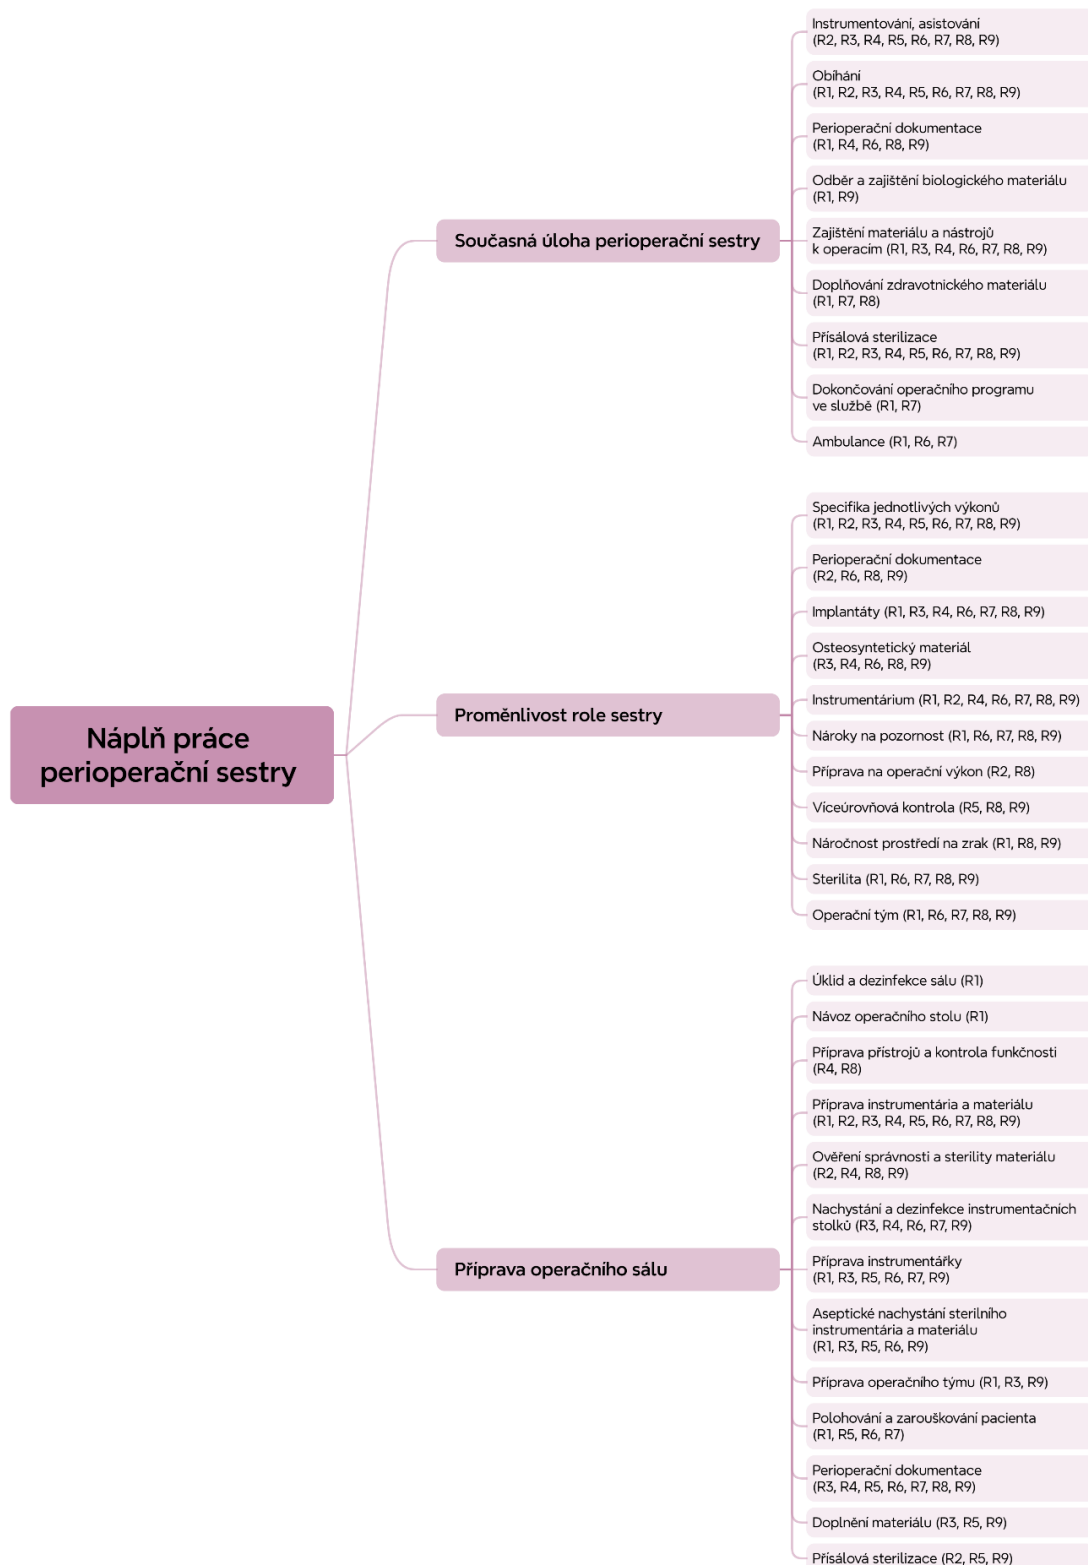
Náplň práce perioperační sestry

Současná úloha perioperační sestry

Instrumentování, asistování (R2, R3, R4, R5, R6, R7, R8, R9)

Obíhání (R1, R2, R3, R4, R5, R6, R7, R8, R9)

Perioperační dokumentace (R1, R4, R6, R8, R9)

Odběr a zajištění biologického materiálu (R1, R9)

Zajištění materiálu a nástrojů k operacím (R1, R3, R4, R6, R7, R8, R9)

Doplňování zdravotnického materiálu (R1, R7, R8)

Přísálová sterilizace (R1, R2, R3, R4, R5, R6, R7, R8, R9)

Dokončování operačního programu ve službě (R1, R7)

Ambulance (R1, R6, R7)

Proměnlivost role sestry

Specifika jednotlivých výkonů (R1, R2, R3, R4, R5, R6, R7, R8, R9)

Perioperační dokumentace (R2, R6, R8, R9)

Implantáty (R1, R3, R4, R6, R7, R8, R9)

Osteosyntetický materiál (R3, R4, R6, R8, R9)

Instrumentárium (R1, R2, R4, R6, R7, R8, R9)

Nároky na pozornost (R1, R6, R7, R8, R9)

Příprava na operační výkon (R2, R8)

Víceúrovňová kontrola (R5, R8, R9)

Náročnost prostředí na zrak (R1, R8, R9)

Sterilita (R1, R6, R7, R8, R9)

Operační tým (R1, R6, R7, R8, R9)

Příprava operačního sálu

Úklid a dezinfekce sálu (R1)

Návoz operačního stolu (R1)

Příprava přístrojů a kontrola funkčnosti (R4, R8)

Příprava instrumentária a materiálu (R1, R2, R3, R4, R5, R6, R7, R8, R9)

Ověření správnosti a sterility materiálu (R2, R4, R8, R9)

Nachystání a dezinfekce instrumentačních stolků (R3, R4, R6, R7, R9)

Příprava instrumentářky (R1, R3, R5, R6, R7, R9)

Aseptické nachystání sterilního instrumentária a materiálu (R1, R3, R5, R6, R9)

Příprava operačního týmu (R1, R3, R9)

Polohování a zarouškování pacienta (R1, R5, R6, R7)

Perioperační dokumentace (R3, R4, R5, R6, R7, R8, R9)

Doplnění materiálu (R3, R5, R9)

Přísálová sterilizace (R2, R5, R9)